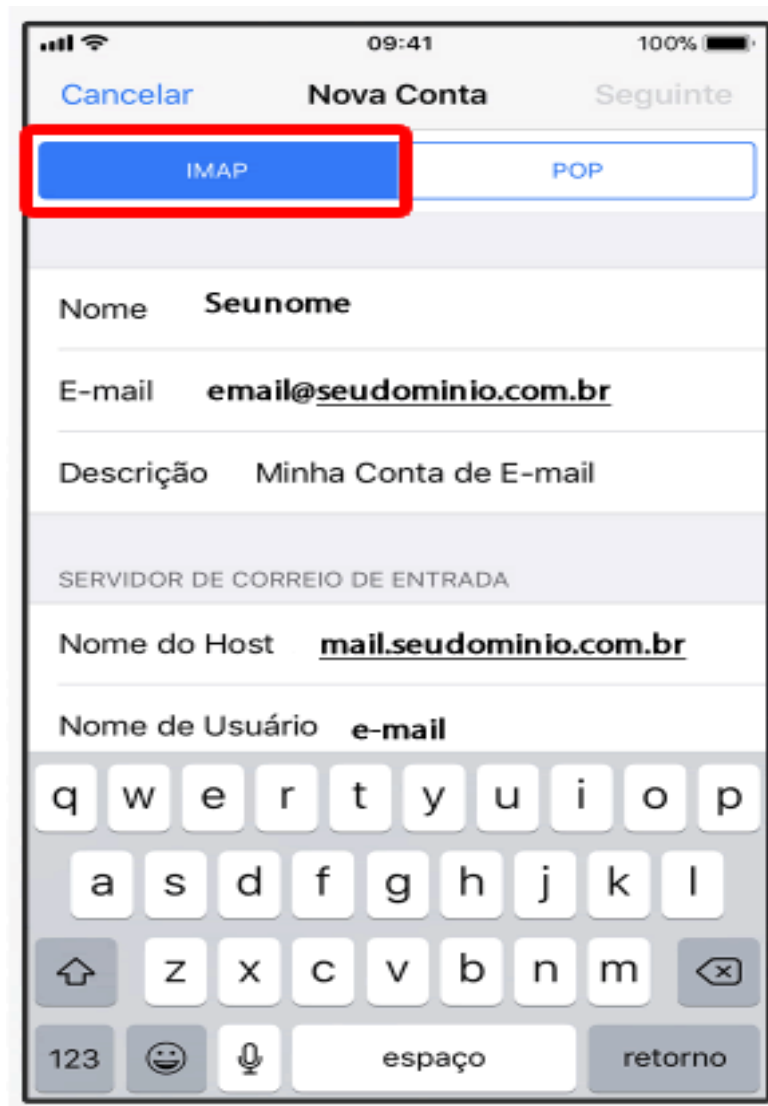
09:41 100%

Cancelar Nova Conta Seguinte

IMAP POP

Nome Seunome

E-mail email@seudominio.com.br

Descrição Minha Conta de E-mail

SERVIDOR DE CORREIO DE ENTRADA

Nome do Host mail.seudominio.com.br

Nome de Usuário e-mail

q w e r t y u i o p

a s d f g h j k l

z x c v b n m

123 espaço retorno